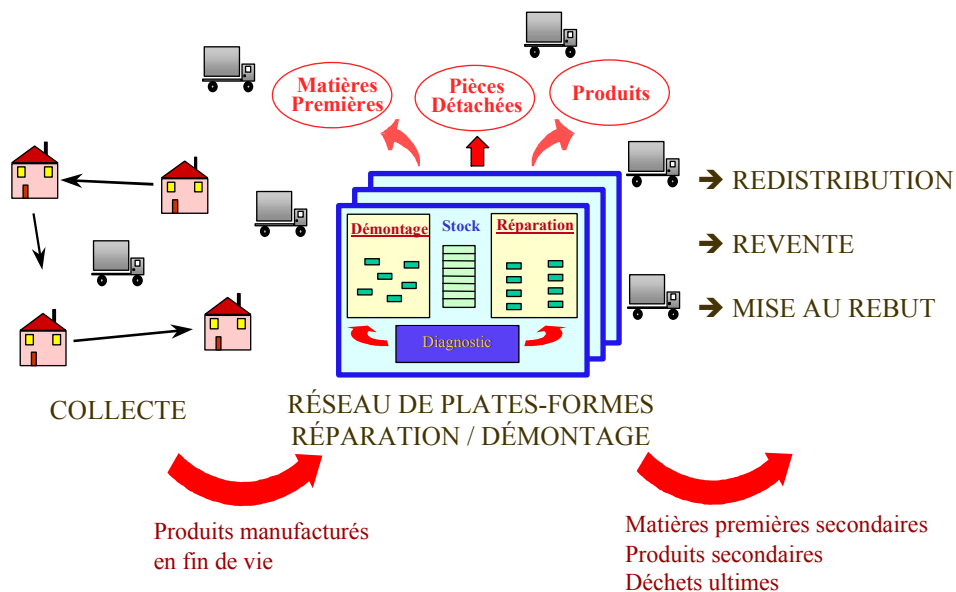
Matières Premières

Pièces Détachées

Produits

Démontage

Stock

Réparation

Diagnostic

➔ REDISTRIBUTION

➔ REVENTE

➔ MISE AU REBUT

COLLECTE

RÉSEAU DE PLATES-FORMES
RÉPARATION / DÉMONTAGE

Produits manufacturés
en fin de vie

Matières premières secondaires
Produits secondaires
Déchets ultimes